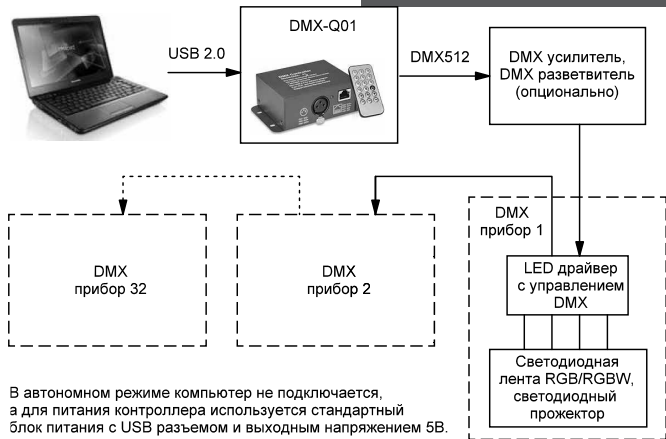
DMX-Q01

USB 2.0

DMX512

DMX усилитель, DMX разветвитель (опционально)

DMX прибор 32

DMX прибор 2

DMX прибор 1

LED драйвер с управлением DMX

Светодиодная лента RGB/RGBW, светодиодный прожектор

В автономном режиме компьютер не подключается, а для питания контроллера используется стандартный блок питания с USB разъемом и выходным напряжением 5В.